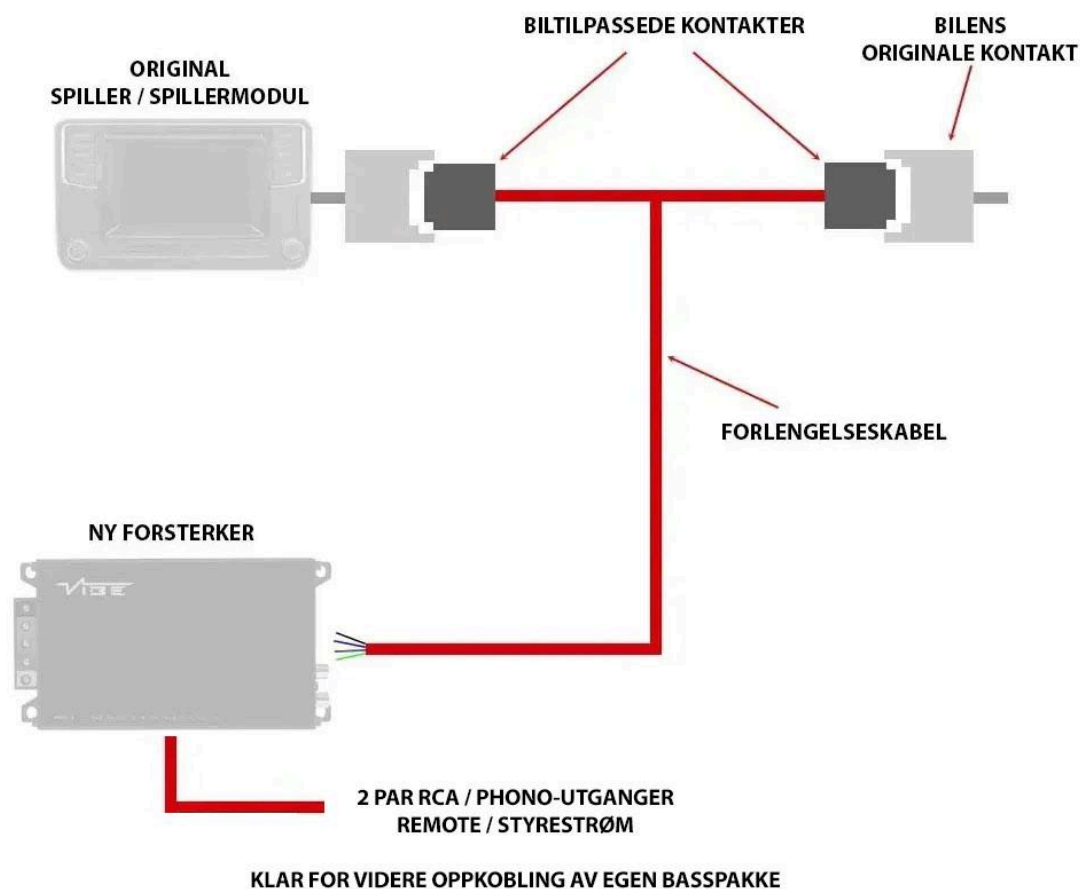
ORIGINAL
SPILLER / SPILLERMODUL

BILTILPASSEDE KONTAKTER

BILENS
ORIGINALE KONTAKT

FORLENGELSESKABEL

NY FORSTERKER

VIBE

2 PAR RCA / PHONO-UTGANGER
REMOTE / STYRESTRØM

KLAR FOR VIDERE OPPKOBLING AV EGEN BASSPAKKE